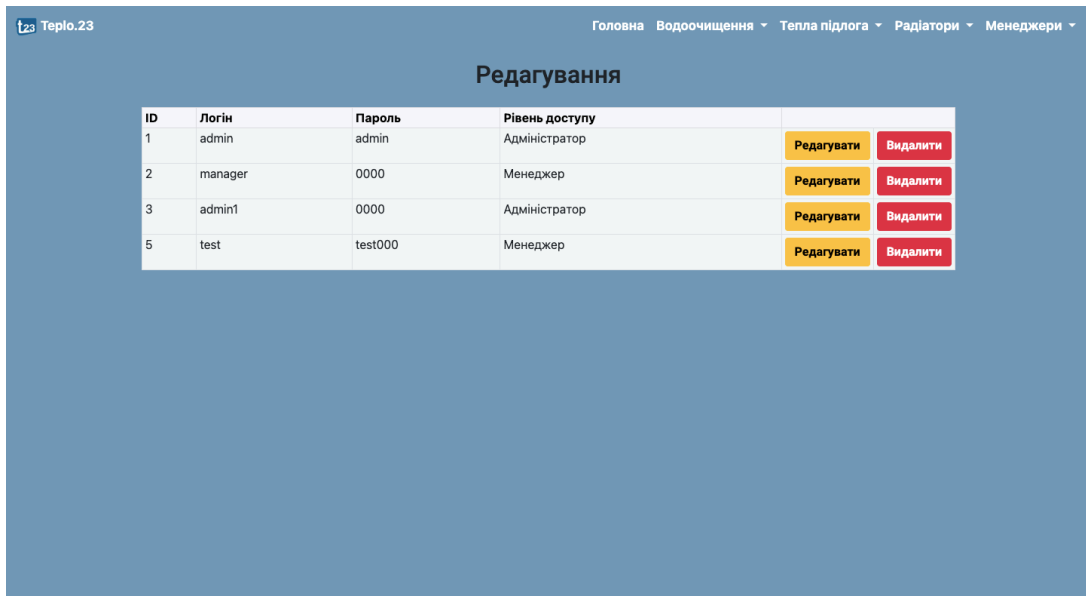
t23 Teplo.23

Головна Водоочищення Тепла підлога Радіатори Менеджери

Редагування

| ID | Логін | Пароль | Рівень доступу | |
|---|---|---|---|---|
| 1 | admin | admin | Адміністратор | Редагувати Видалити |
| 2 | manager | 0000 | Менеджер | Редагувати Видалити |
| 3 | admin1 | 0000 | Адміністратор | Редагувати Видалити |
| 5 | test | test000 | Менеджер | Редагувати Видалити |